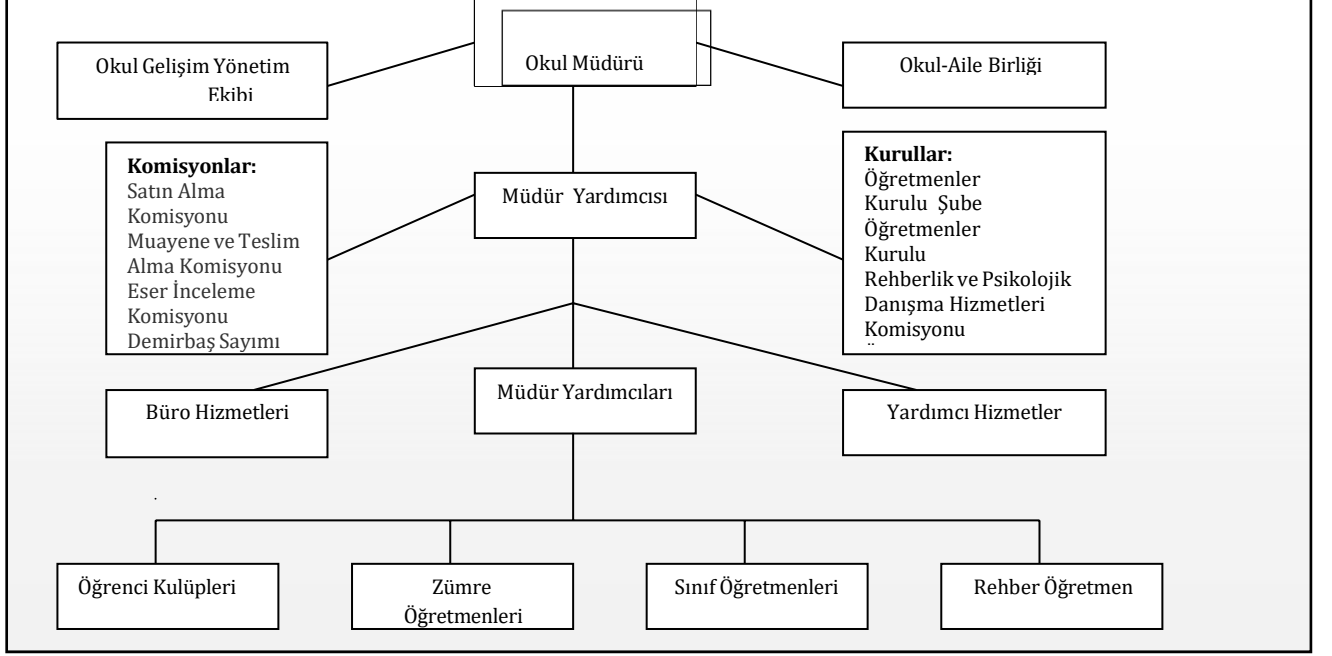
Okul Müdürü

Okul Gelişim Yönetim Ekibi

Okul-Aile Birliği

**Komisyonlar:**
Satın Alma Komisyonu
Muayene ve Teslim Alma Komisyonu
Eser İnceleme Komisyonu
Demirbaş Sayımı

Müdür Yardımcısı

**Kurullar:**
Öğretmenler Kurulu Şube Öğretmenler Kurulu
Rehberlik ve Psikolojik Danışma Hizmetleri Komisyonu
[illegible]

Büro Hizmetleri

Müdür Yardımcıları

Yardımcı Hizmetler

Öğrenci Kulüpleri

Zümre Öğretmenleri

Sınıf Öğretmenleri

Rehber Öğretmen